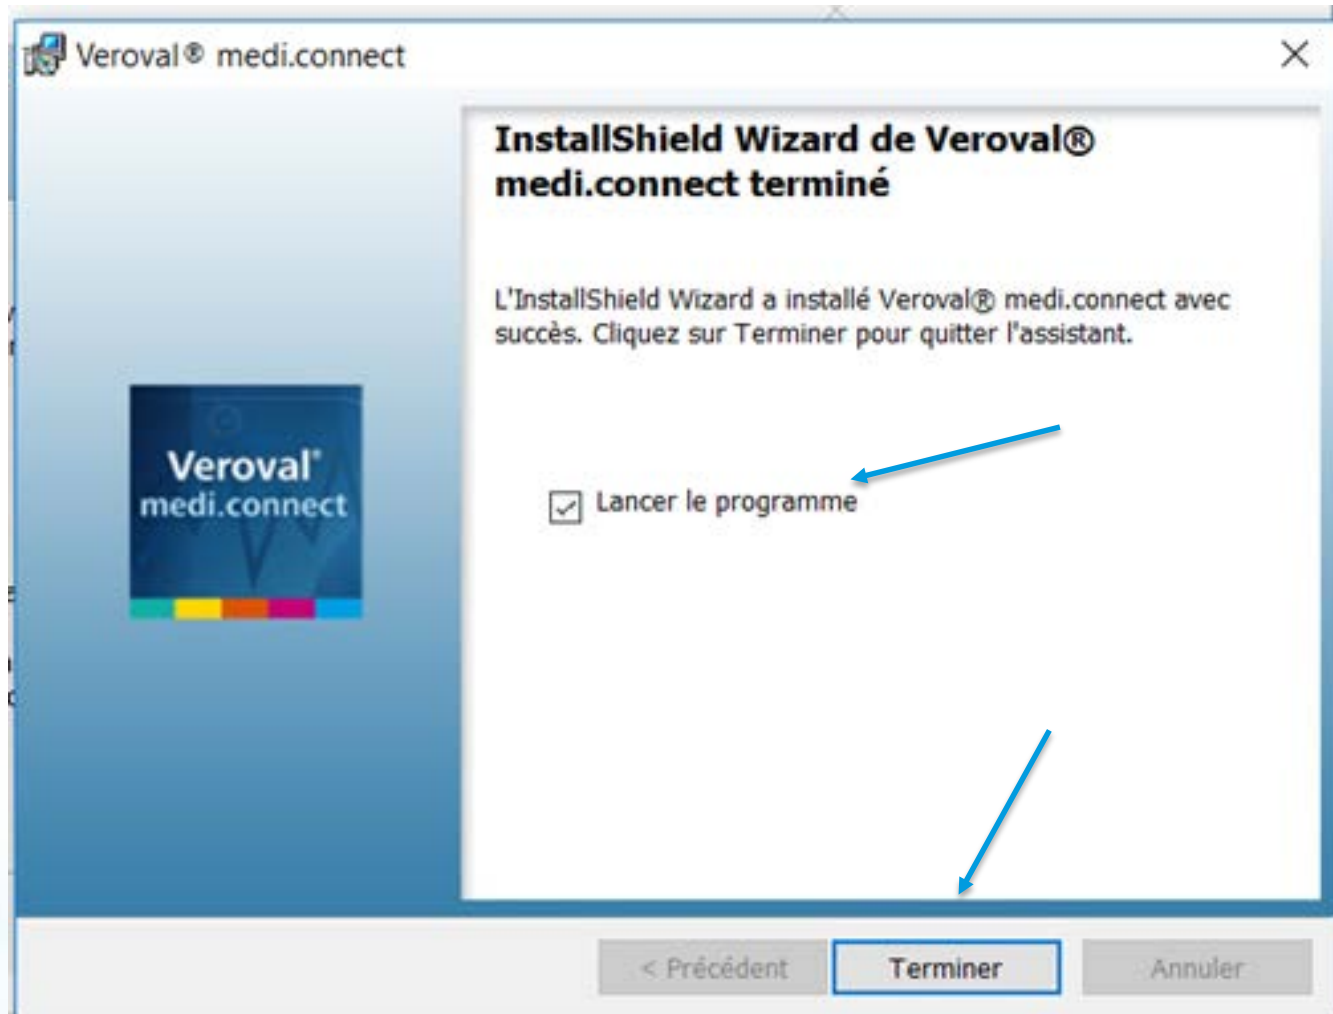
Veroval® medi.connect

InstallShield Wizard de Veroval® medi.connect terminé

L'InstallShield Wizard a installé Veroval® medi.connect avec succès. Cliquez sur Terminer pour quitter l'assistant.

Veroval® medi.connect

Lancer le programme

< Précédent
Terminer
Annuler